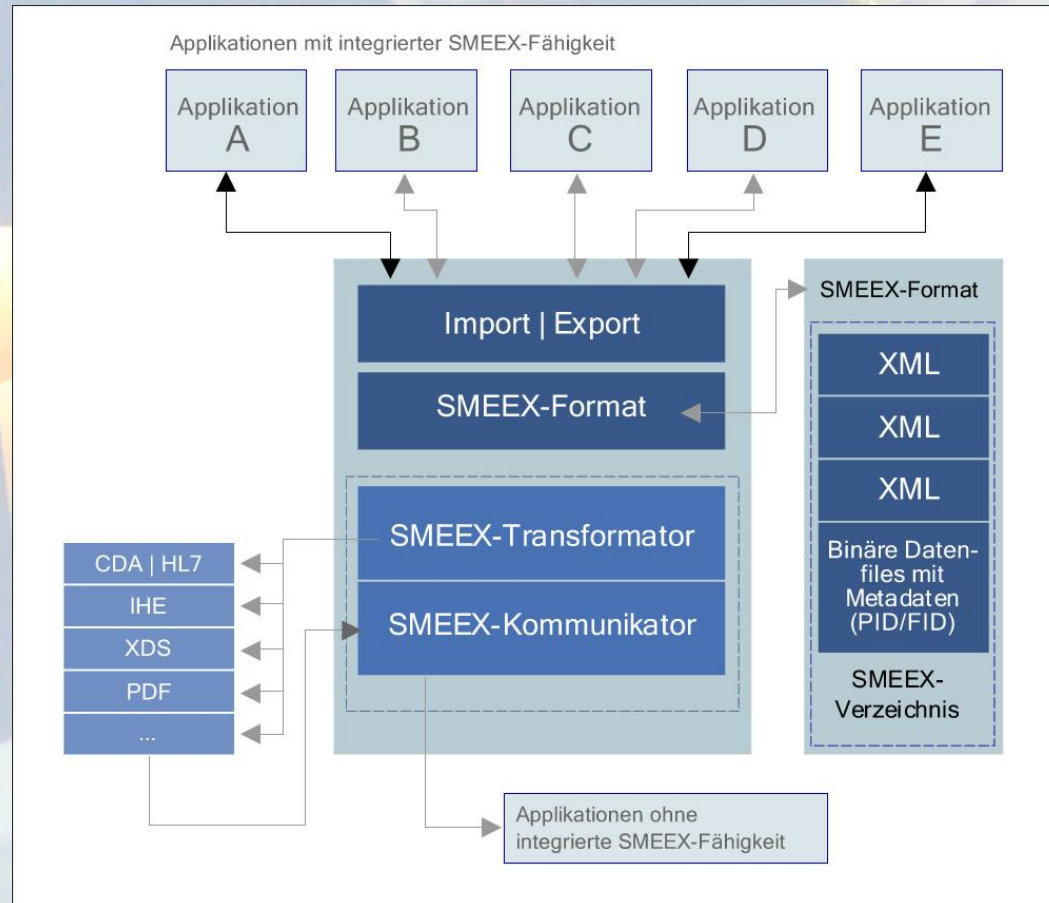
Applikationen mit integrierter SMEEX-Fähigkeit

Applikation A

Applikation B

Applikation C

Applikation D

Applikation E

Import | Export

SMEEX-Format

SMEEX-Transformator

SMEEX-Kommunikator

SMEEX-Format

XML

XML

XML

Binäre Datenfiles mit Metadaten (PID/FID)

SMEEX-Verzeichnis

CDA | HL7

IHE

XDS

PDF

...

Applikationen ohne integrierte SMEEX-Fähigkeit